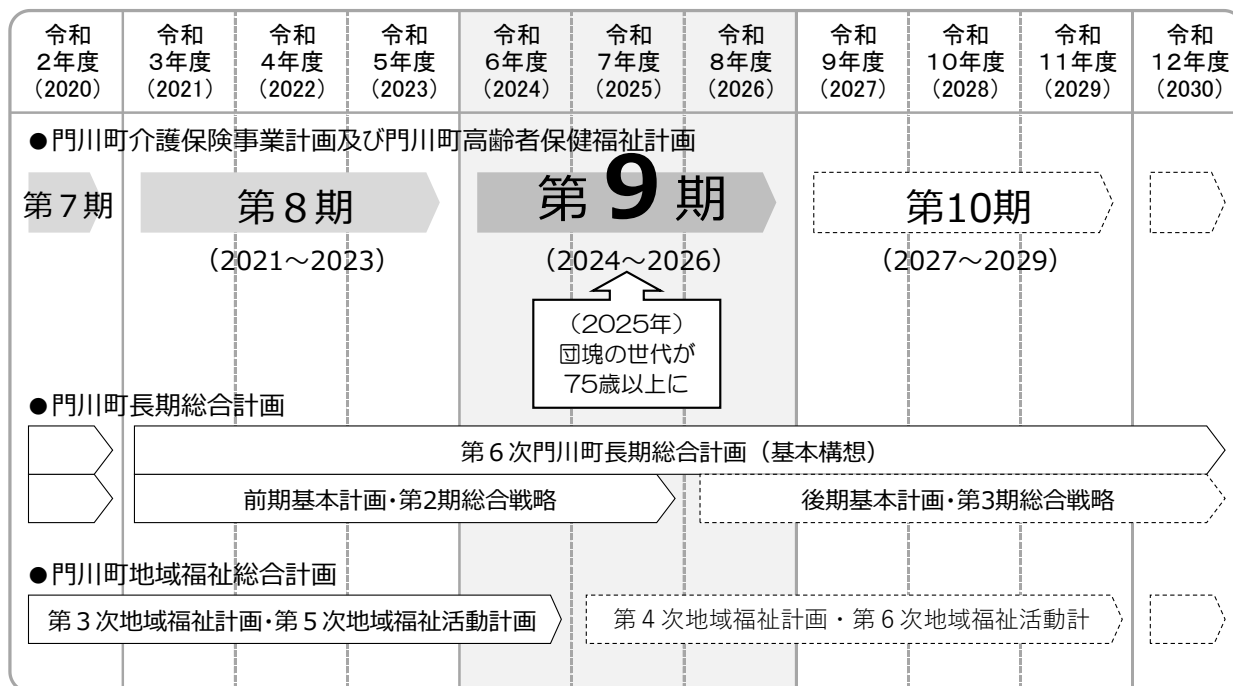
| 令和2年度（2020） | 令和3年度（2021） | 令和4年度（2022） | 令和5年度（2023） | 令和6年度（2024） | 令和7年度（2025） | 令和8年度（2026） | 令和9年度（2027） | 令和10年度（2028） | 令和11年度（2029） | 令和12年度（2030） |
|---|---|---|---|---|---|---|---|---|---|---|

●門川町介護保険事業計画及び門川町高齢者保健福祉計画

第７期

第８期
（2021～2023）

第９期
（2024～2026）

（2025年）
団塊の世代が
75歳以上に

第10期
（2027～2029）

●門川町長期総合計画

第６次門川町長期総合計画（基本構想）

前期基本計画・第2期総合戦略

後期基本計画・第3期総合戦略

●門川町地域福祉総合計画

第３次地域福祉計画・第５次地域福祉活動計画

第４次地域福祉計画・第６次地域福祉活動計